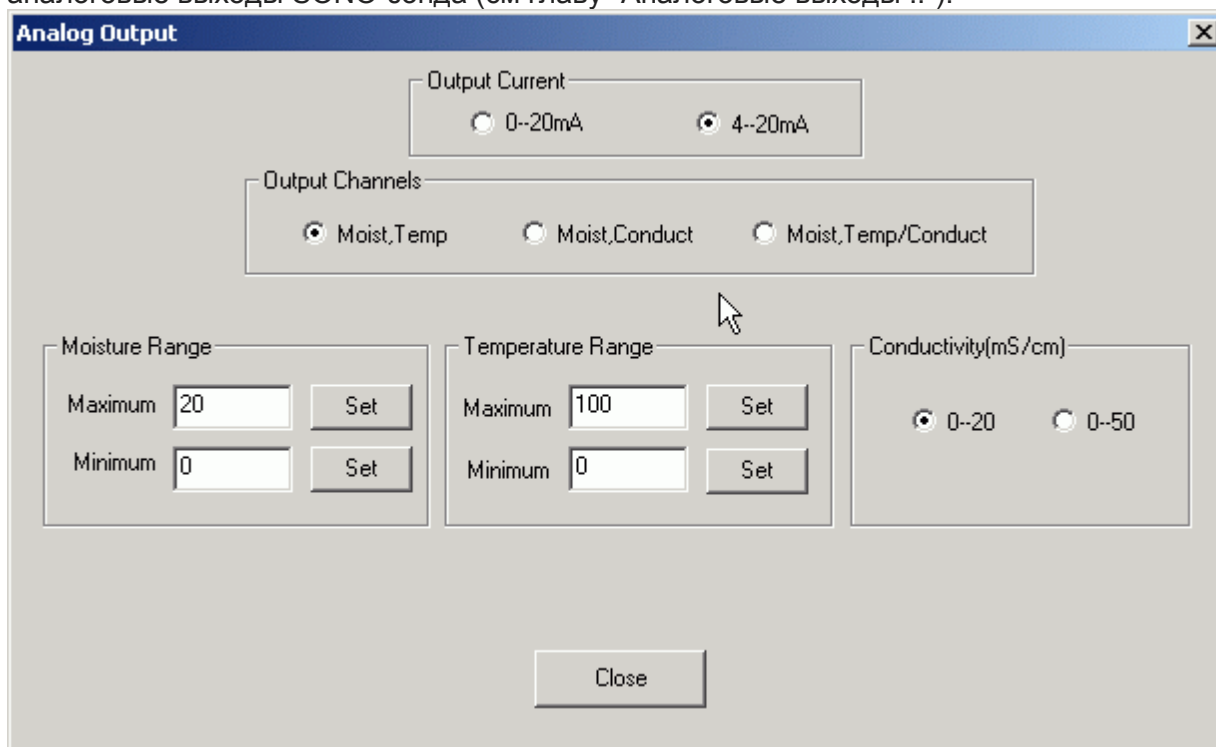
аналоговые выходы SONO-зонда (см главу "Аналоговые выходы ...").

Analog Output

Output Current
0--20mA
4--20mA

Output Channels
Moist,Temp
Moist,Conduct
Moist,Temp/Conduct

Moisture Range
Maximum 20 Set
Minimum 0 Set

Temperature Range
Maximum 100 Set
Minimum 0 Set

Conductivity(mS/cm)
0--20
0--50

Close